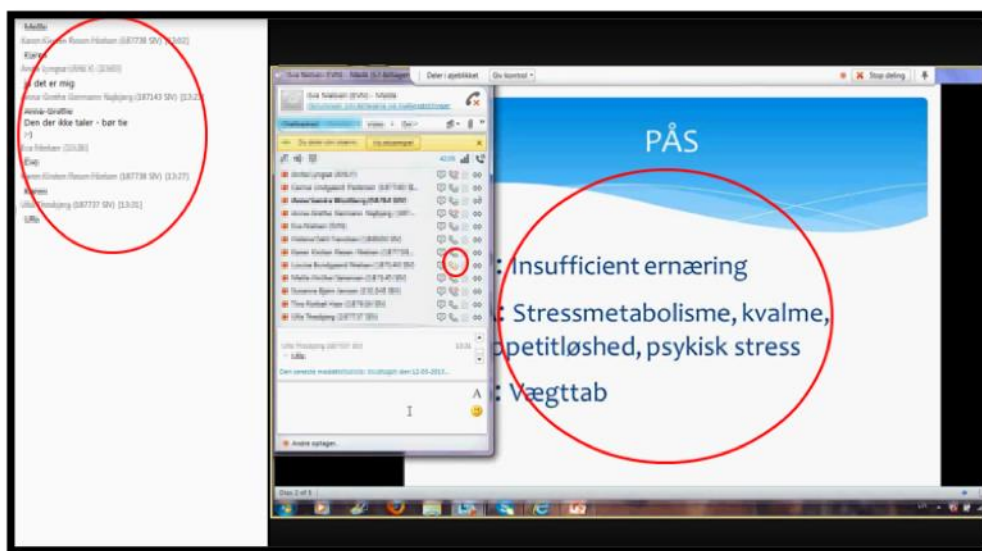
Mette
Karen Kirsten Resen Nielsen (187738 SIV) [13:02]
Karen
Annie Lyngsø (EVU) [13:03]
Ja det er mig
Anna-Grethe Sienmann Nøjbjerg (187143 SIV) [13:2]
Anna-Grethe
Den der ikke taler - bør tie
:-)
Eva Nielsen [13:26]
Eva
Karen Kirsten Resen Nielsen (187738 SIV) [13:27]
Karen
Ulla Thredsjerg (187737 SIV) [13:31]
Ulla

Eva Nielsen (EVU) - Møde (17 deltagere)
Deler i øjeblikket
Giv kontrol
Stop deling

PÅS

: Insufficient ernæring

: Stressmetabolisme, kvalme, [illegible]petitløshed, psykisk stress

: Vægttab

Den seneste meddelelse blev modtaget den 12-03-2013

Andre optagelser